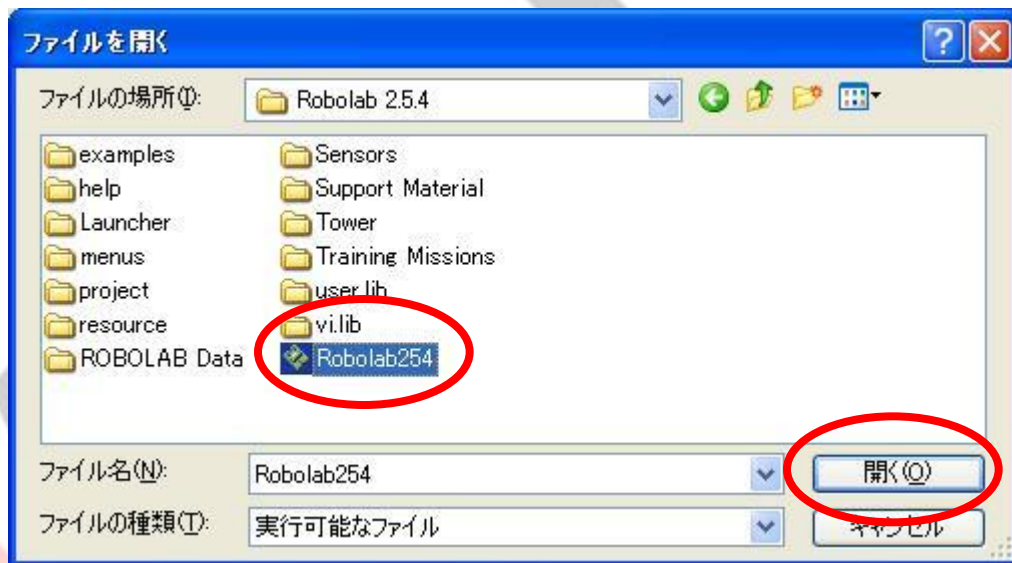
ファイルを開く

ファイルの場所(I): Robolab 2.5.4

examples
help
Launcher
menus
project
resource
ROBOLAB Data
Sensors
Support Material
Tower
Training Missions
user.lib
vi.lib
Robolab254

ファイル名(N): Robolab254
開く(O)

ファイルの種類(T): 実行可能なファイル
キャンセル